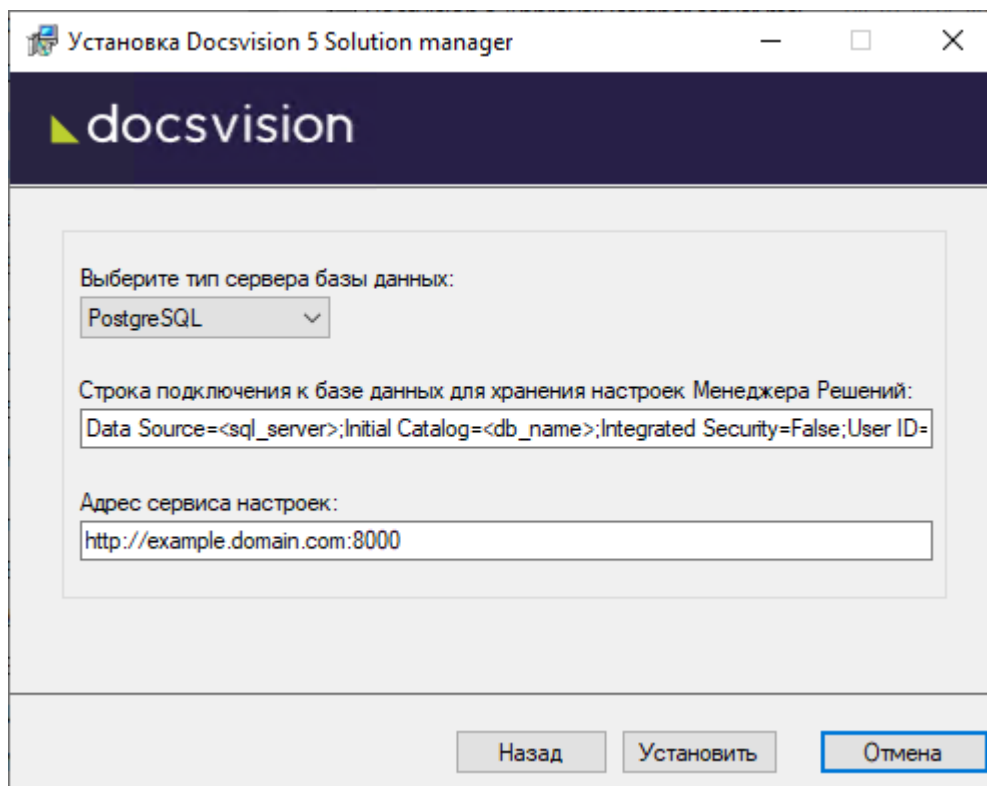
Установка Docsvision 5 Solution manager

docsvision

Выберите тип сервера базы данных:

PostgreSQL

Строка подключения к базе данных для хранения настроек Менеджера Решений:

Data Source=<sql_server>;Initial Catalog=<db_name>;Integrated Security=False;User ID=

Адрес сервиса настроек:

http://example.domain.com:8000

Назад

Установить

Отмена